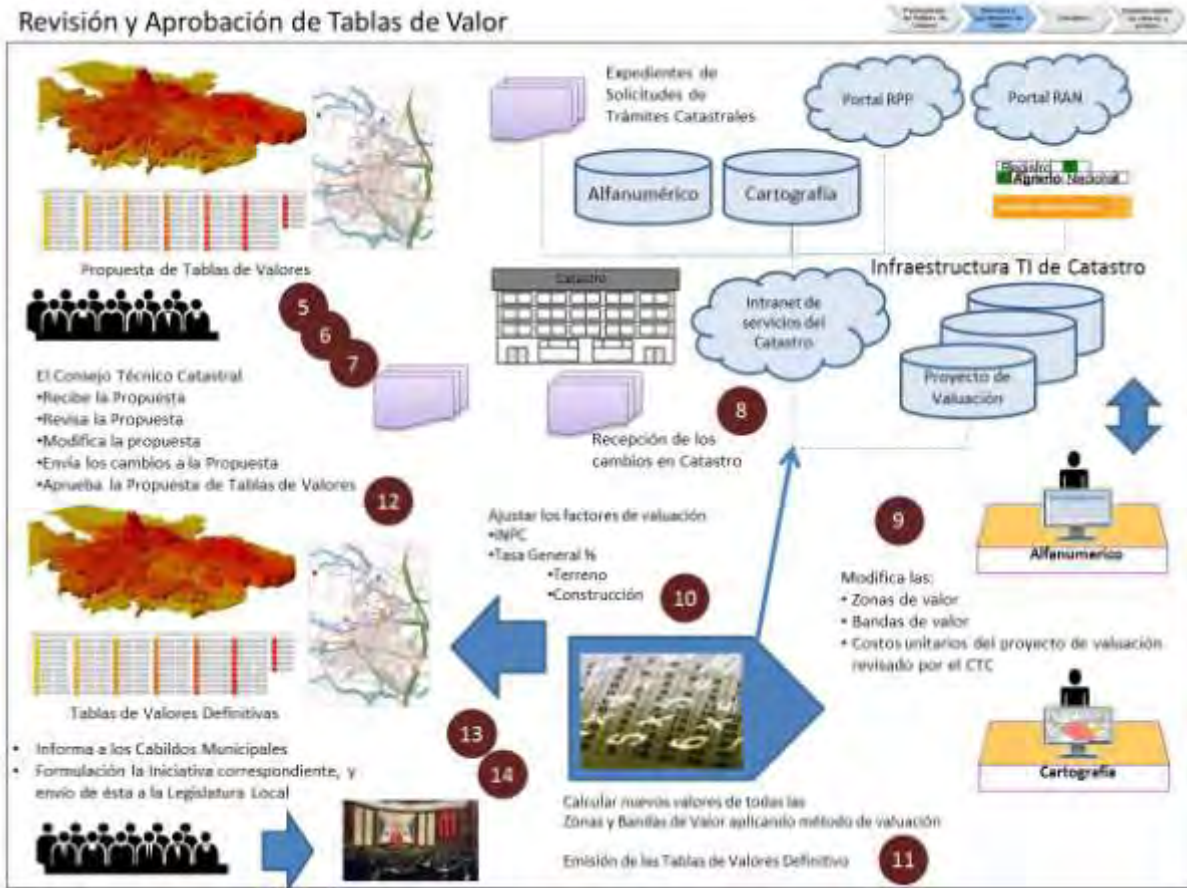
Revisión y Aprobación de Tablas de Valor

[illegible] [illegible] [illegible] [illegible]

Expedientes de Solicitudes de Trámites Catastrales

Portal RPP

Portal RAN

Alfanumérico

Cartografía

Registro Agrario Nacional

Propuesta de Tablas de Valores

Infraestructura TI de Catastro

Catastro

Intranet de servicios del Catastro

5

6

7

Proyecto de Valuación

El Consejo Técnico Catastral
•Recibe la Propuesta
•Revisa la Propuesta
•Modifica la propuesta
•Envía los cambios a la Propuesta
•Aprueba la Propuesta de Tablas de Valores

8

Recepción de los cambios en Catastro

12

Ajustar los factores de valuación
•INPC
•Tasa General %
•Terreno
•Construcción

9

Alfanumerico

10

Modifica las:
• Zonas de valor
• Bandas de valor
• Costos unitarios del proyecto de valuación revisado por el CTC

Tablas de Valores Definitivas

• Informa a los Cabildos Municipales
• Formulación la Iniciativa correspondiente, y envío de ésta a la Legislatura Local

13

14

Cartografía

Calcular nuevos valores de todas las Zonas y Bandas de Valor aplicando método de valuación

Emisión de las Tablas de Valores Definitivo

11